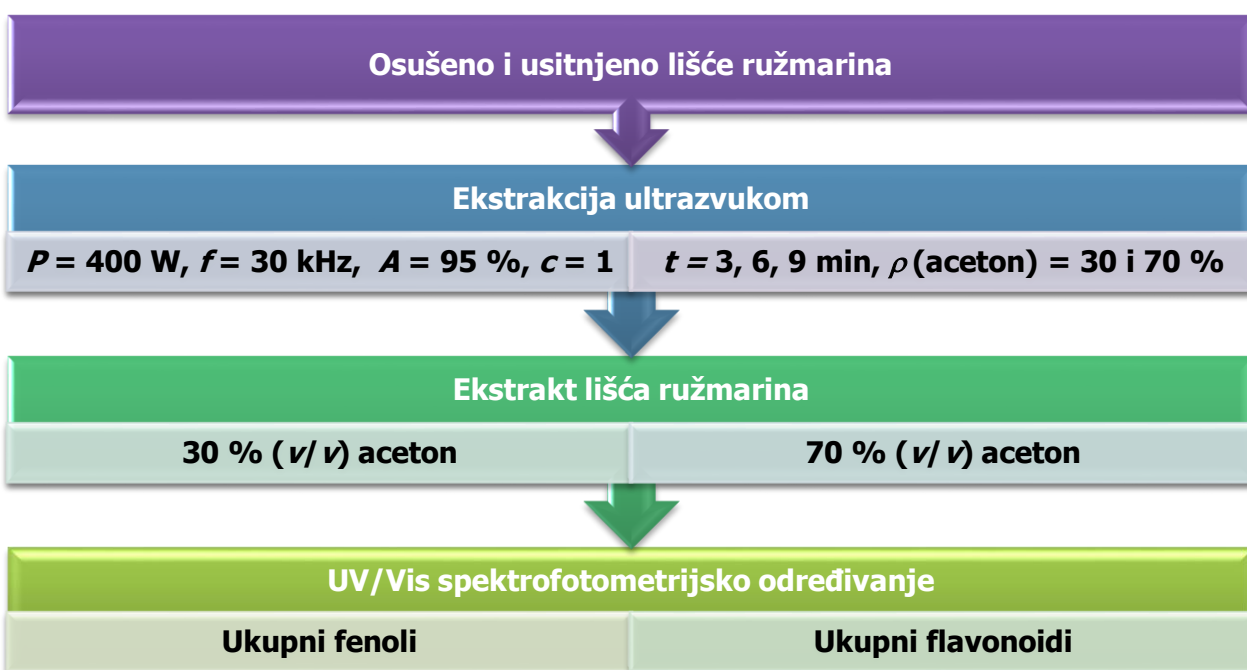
Osušeno i usitnjeno lišće ružmarina

Ekstrakcija ultrazvukom

$P$ = 400 W, $f$ = 30 kHz, $A$ = 95 %, $c$ = 1

$t$ = 3, 6, 9 min, $\rho$(aceton) = 30 i 70 %

Ekstrakt lišća ružmarina

30 % ($v$/$v$) aceton

70 % ($v$/$v$) aceton

UV/Vis spektrofotometrijsko određivanje

Ukupni fenoli

Ukupni flavonoidi